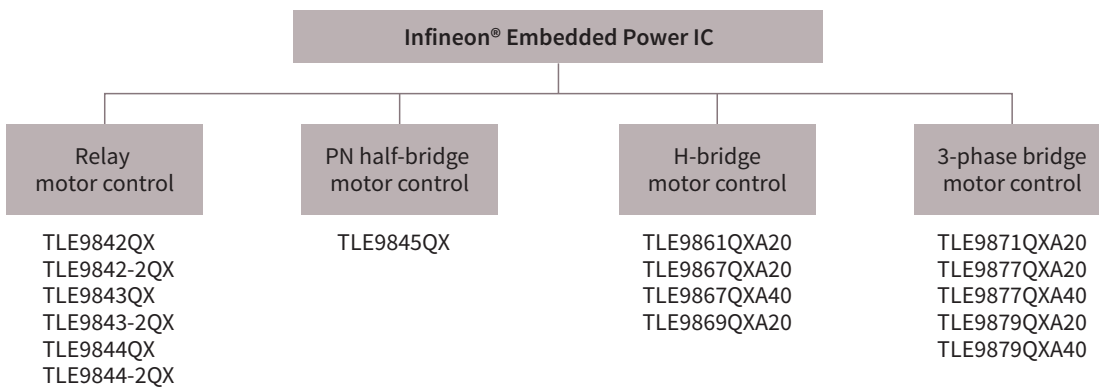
Infineon® Embedded Power IC

Relay motor control

TLE9842QX
TLE9842-2QX
TLE9843QX
TLE9843-2QX
TLE9844QX
TLE9844-2QX

PN half-bridge motor control

TLE9845QX

H-bridge motor control

TLE9861QXA20
TLE9867QXA20
TLE9867QXA40
TLE9869QXA20

3-phase bridge motor control

TLE9871QXA20
TLE9877QXA20
TLE9877QXA40
TLE9879QXA20
TLE9879QXA40